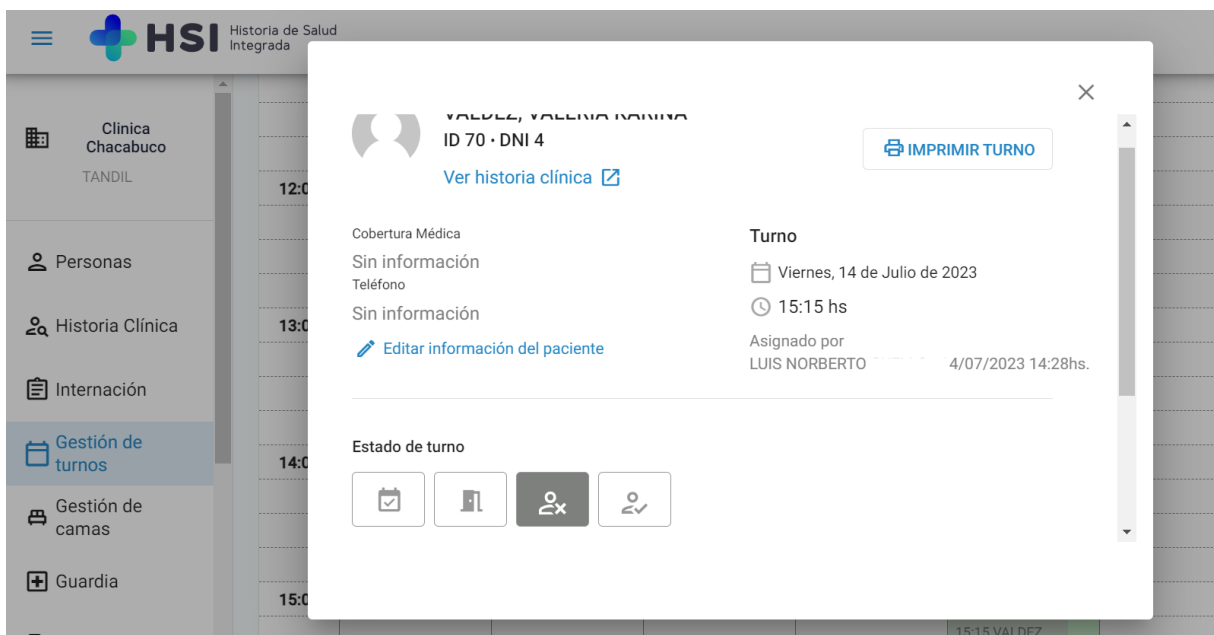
HSI Historia de Salud Integrada

Clinica Chacabuco
TANDIL

Personas
Historia Clínica
Internación
Gestión de turnos
Gestión de camas
Guardia

12:0
13:0
14:0
15:0

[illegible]
ID 70 · DNI 4
Ver historia clínica

IMPRIMIR TURNO

Cobertura Médica
Sin información
Teléfono
Sin información
Editar información del paciente

Turno
Viernes, 14 de Julio de 2023
15:15 hs
Asignado por
LUIS NORBERTO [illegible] 4/07/2023 14:28hs.

Estado de turno

15:15 VALDEZ